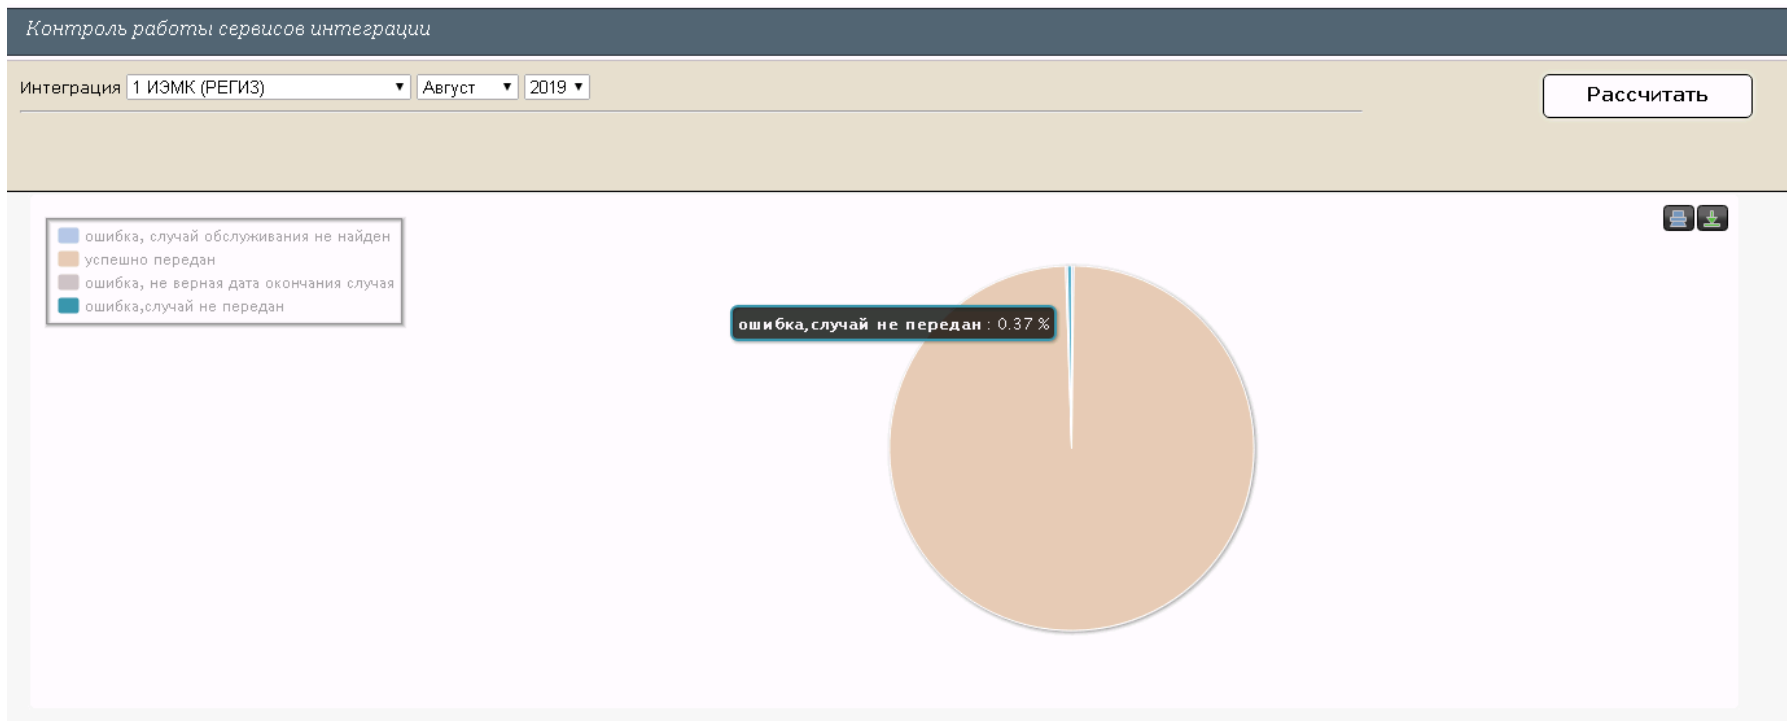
Контроль работы сервисов интеграции

Интеграция 1 ИЭМК (РЕГИЗ) Август 2019

Рассчитать

ошибка, случай обслуживания не найден
успешно передан
ошибка, не верная дата окончания случая
ошибка,случай не передан

ошибка,случай не передан : 0.37 %